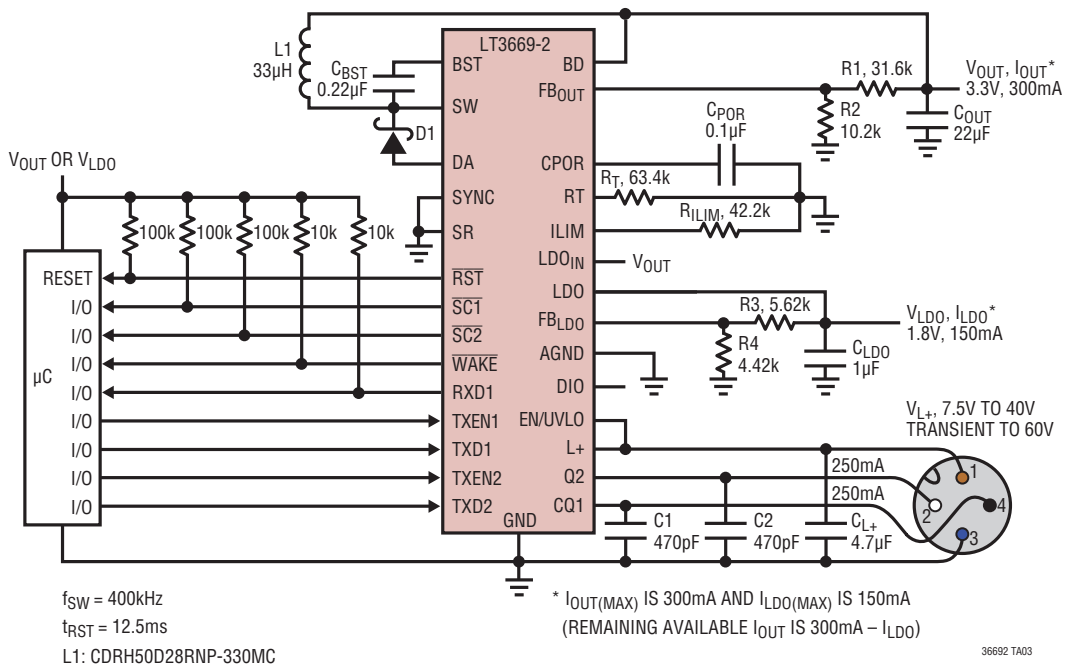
LT3669-2

L1 33µH

$C_{BST}$ 0.22µF

BST

BD

SW

$FB_{OUT}$

R1, 31.6k

$V_{OUT}$, $I_{OUT}$* 3.3V, 300mA

R2 10.2k

$C_{OUT}$ 22µF

$C_{POR}$ 0.1µF

D1

DA

CPOR

$V_{OUT}$ OR $V_{LDO}$

SYNC

RT

$R_T$, 63.4k

$R_{ILIM}$, 42.2k

100k 100k 100k 10k 10k

SR

ILIM

$LDO_{IN}$

$V_{OUT}$

RESET

$\overline{RST}$

LDO

I/O

$\overline{SC1}$

$FB_{LDO}$

R3, 5.62k

$V_{LDO}$, $I_{LDO}$* 1.8V, 150mA

I/O

$\overline{SC2}$

AGND

R4 4.42k

$C_{LDO}$ 1µF

µC

I/O

$\overline{WAKE}$

I/O

RXD1

DIO

I/O

TXEN1

EN/UVLO

$V_{L+}$, 7.5V TO 40V TRANSIENT TO 60V

I/O

TXD1

L+

I/O

TXEN2

Q2

250mA

1

250mA

2

4

I/O

TXD2

CQ1

GND

C1 470pF

C2 470pF

$C_{L+}$ 4.7µF

3

$f_{SW}$ = 400kHz

$t_{RST}$ = 12.5ms

L1: CDRH50D28RNP-330MC

* $I_{OUT(MAX)}$ IS 300mA AND $I_{LDO(MAX)}$ IS 150mA (REMAINING AVAILABLE $I_{OUT}$ IS 300mA – $I_{LDO}$)

36692 TA03